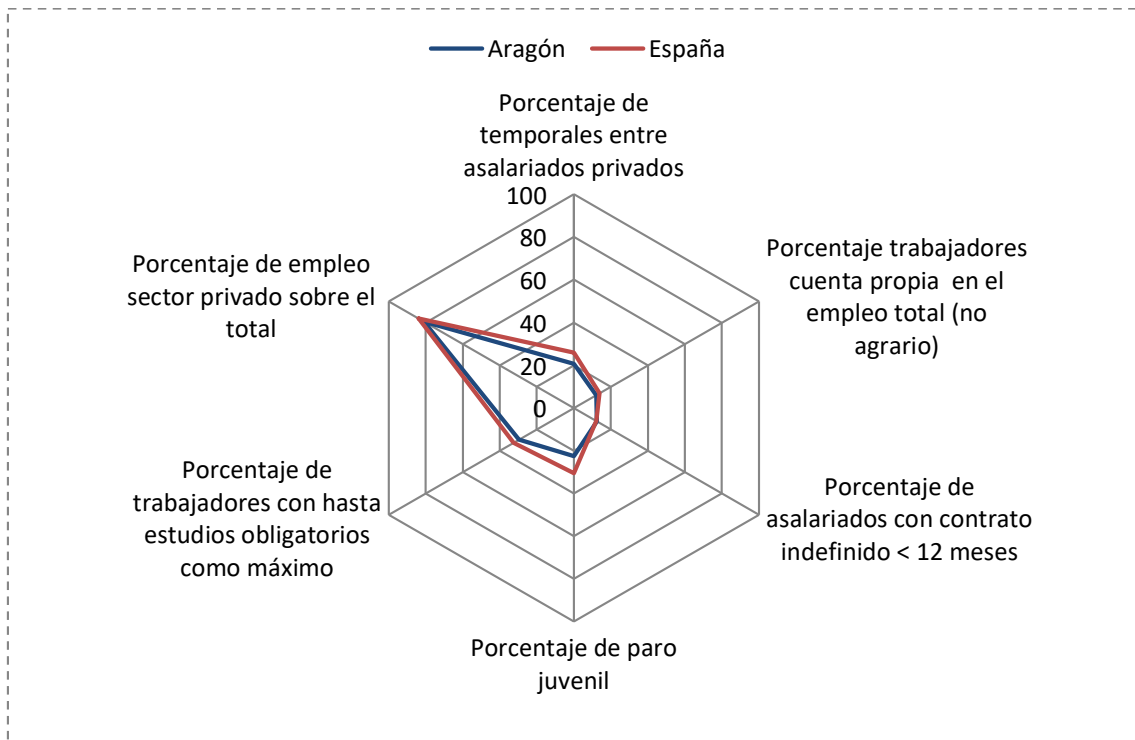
Aragón España

Porcentaje de temporales entre asalariados privados

100
80
60
40
20
0

Porcentaje trabajadores cuenta propia en el empleo total (no agrario)

Porcentaje de asalariados con contrato indefinido < 12 meses

Porcentaje de paro juvenil

Porcentaje de trabajadores con hasta estudios obligatorios como máximo

Porcentaje de empleo sector privado sobre el total